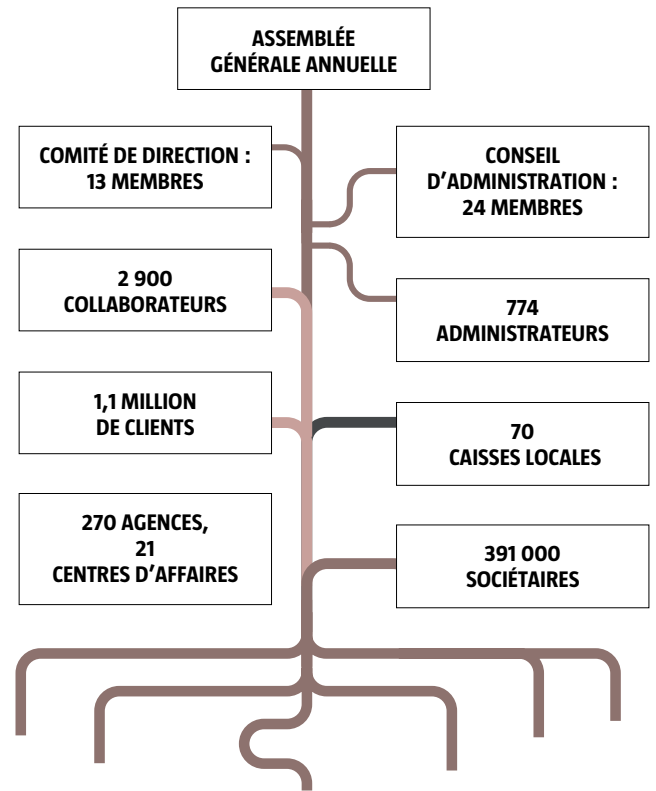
ASSEMBLÉE GÉNÉRALE ANNUELLE

COMITÉ DE DIRECTION : 13 MEMBRES

CONSEIL D'ADMINISTRATION : 24 MEMBRES

2 900 COLLABORATEURS

774 ADMINISTRATEURS

1,1 MILLION DE CLIENTS

70 CAISSES LOCALES

270 AGENCES, 21 CENTRES D'AFFAIRES

391 000 SOCIÉTAIRES